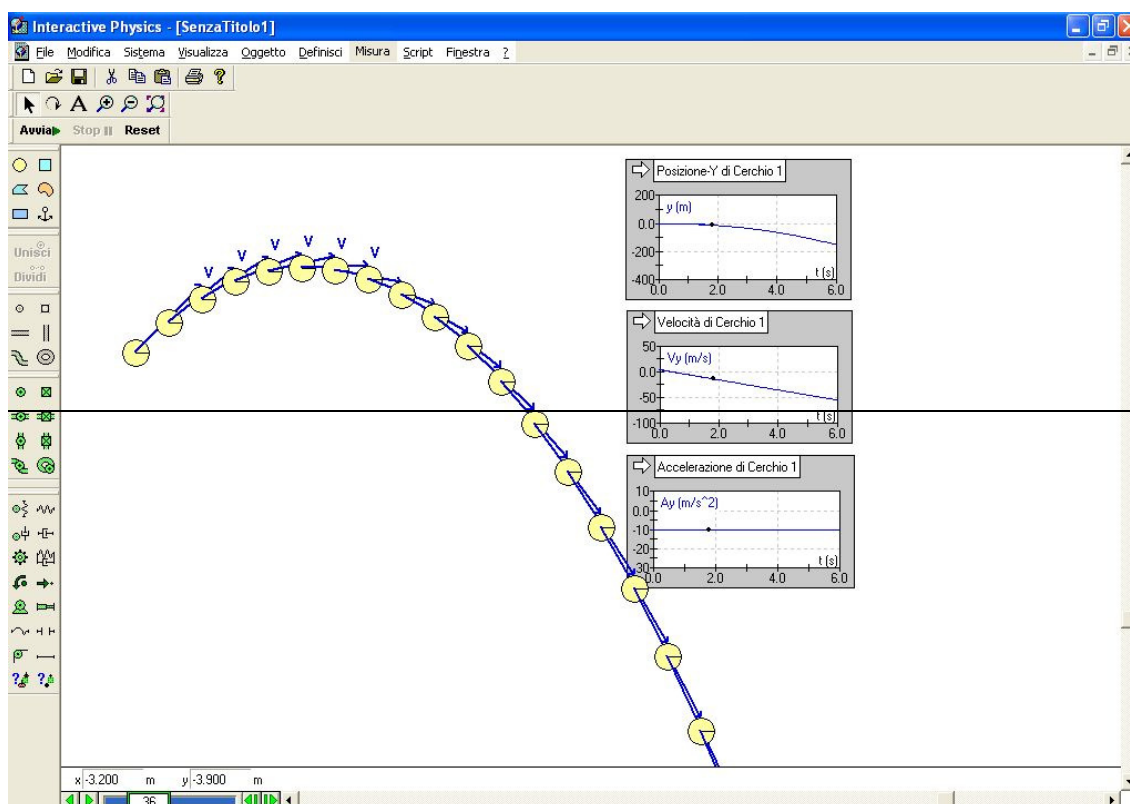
Interactive Physics - [SenzaTitolo1]

File Modifica Sistema Visualizza Oggetto Definisci Misura Script Finestra ?

Avvia Stop Reset

Unisci
Dividi

V V V V V V

Posizione-Y di Cerchio 1
200
y (m)
0.0
-200
-400
0.0 2.0 4.0 6.0
t (s)

Velocità di Cerchio 1
50
Vy (m/s)
0.0
-50
-100
0.0 2.0 4.0 6.0
t (s)

Accelerazione di Cerchio 1
10
Ay (m/s^2)
0.0
-10
-20
-30
0.0 2.0 4.0 6.0
t (s)

x -3.200 m y -3.900 m

36